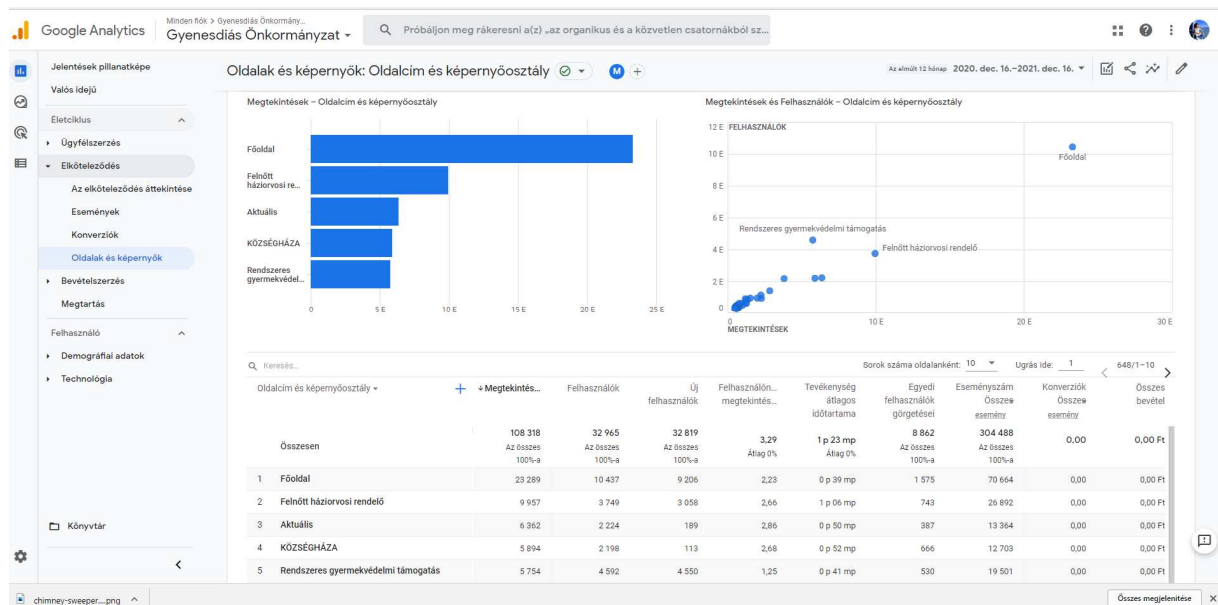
Google Analytics
Minden fiók > Gyenesdiás Önkormány...
Gyenesdiás Önkormányzat ▾
Próbáljon meg rákeresni a(z) „az organikus és a közvetlen csatornákból sz...

Jelentések pillanatképe
Valós idejű
Életciklus
Ügyfélszerzés
Elköteleződés
Az elköteleződés áttekintése
Események
Konverziók
Oldalak és képernyők
Bevételszerzés
Megtartás
Felhasználó
Demográfiai adatok
Technológia
Könyvtár

Oldalak és képernyők: Oldalcím és képernyőosztály
Az elmúlt 12 hónap 2020. dec. 16.–2021. dec. 16.

Megtekintések – Oldalcím és képernyőosztály
Főoldal
Felnőtt háziorvosi re...
Aktuális
KÖZSÉGHÁZA
Rendszeres gyermekvédel...
0 5 E 10 E 15 E 20 E 25 E

Megtekintések és Felhasználók – Oldalcím és képernyőosztály
12 E FELHASZNÁLÓK
10 E
8 E
6 E
4 E
2 E
0
Főoldal
Rendszeres gyermekvédelmi támogatás
Felnőtt háziorvosi rendelő
0 10 E 20 E 30 E
MEGTEKINTÉSEK

Keresés...
Sorok száma oldalanként: 10
Ugrás ide: 1
648/1–10

| | Oldalcím és képernyőosztály | ↓Megtekintés... | Felhasználók | Új felhasználók | Felhasználón... megtekintés... | Tevékenység átlagos időtartama | Egyedi felhasználók görgetései | Eseményszám Összes esemény | Konverziók Összes esemény | Összes bevétel |
|---|---|---|---|---|---|---|---|---|---|---|
| | Összesen | 108 318 Az összes 100%-a | 32 965 Az összes 100%-a | 32 819 Az összes 100%-a | 3,29 Átlag 0% | 1 p 23 mp Átlag 0% | 8 862 Az összes 100%-a | 304 488 Az összes 100%-a | 0,00 | 0,00 Ft |
| 1 | Főoldal | 23 289 | 10 437 | 9 206 | 2,23 | 0 p 39 mp | 1 575 | 70 664 | 0,00 | 0,00 Ft |
| 2 | Felnőtt háziorvosi rendelő | 9 957 | 3 749 | 3 058 | 2,66 | 1 p 06 mp | 743 | 26 892 | 0,00 | 0,00 Ft |
| 3 | Aktuális | 6 362 | 2 224 | 189 | 2,86 | 0 p 50 mp | 387 | 13 364 | 0,00 | 0,00 Ft |
| 4 | KÖZSÉGHÁZA | 5 894 | 2 198 | 113 | 2,68 | 0 p 52 mp | 666 | 12 703 | 0,00 | 0,00 Ft |
| 5 | Rendszeres gyermekvédelmi támogatás | 5 754 | 4 592 | 4 550 | 1,25 | 0 p 41 mp | 530 | 19 501 | 0,00 | 0,00 Ft |

chimney-sweeper....png
Összes megjelenítése